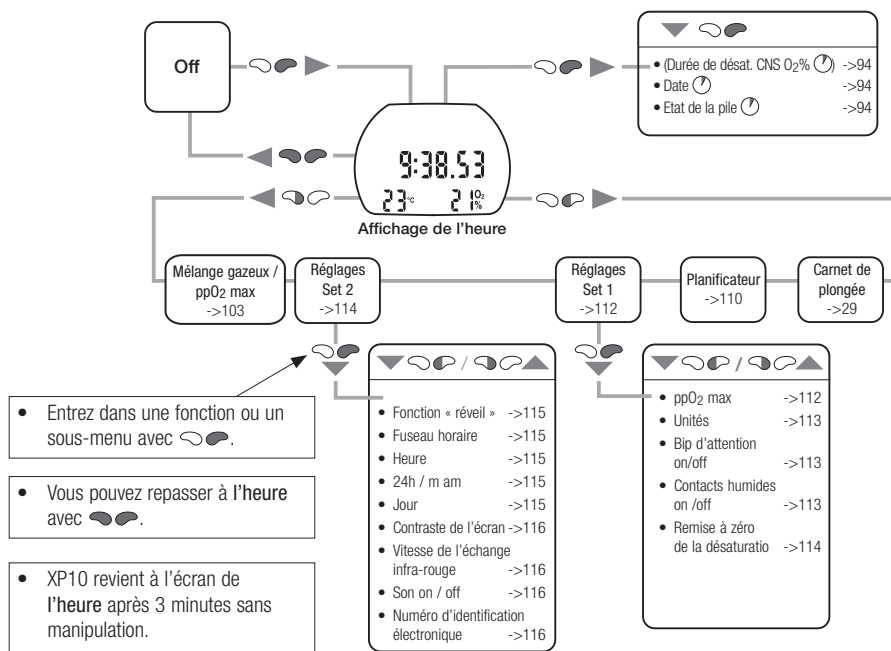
Off

• (Durée de désat. CNS $O_2$%) ->94
• Date ->94
• Etat de la pile ->94

9:38.53
23 °c 21 $O_2$ %

Affichage de l'heure

Mélange gazeux / $ppO_2$ max ->103

Réglages Set 2 ->114

Réglages Set 1 ->112

Planificateur ->110

Carnet de plongée ->29

/

• Fonction « réveil » ->115
• Fuseau horaire ->115
• Heure ->115
• 24h / m am ->115
• Jour ->115
• Contraste de l'écran ->116
• Vitesse de l'échange infra-rouge ->116
• Son on / off ->116
• Numéro d'identification électronique ->116

/

• $ppO_2$ max ->112
• Unités ->113
• Bip d'attention on/off ->113
• Contacts humides on /off ->113
• Remise à zéro de la désaturatio ->114

• Entrez dans une fonction ou un sous-menu avec .

• Vous pouvez repasser à l'heure avec .

• XP10 revient à l'écran de l'heure après 3 minutes sans manipulation.